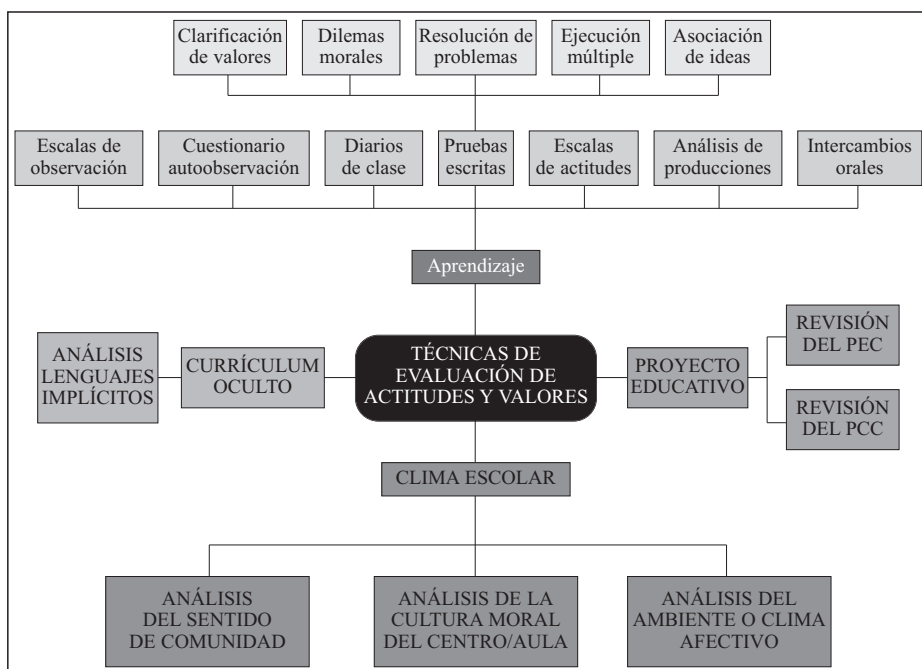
Clarificación de valores

Dilemas morales

Resolución de problemas

Ejecución múltiple

Asociación de ideas

Escalas de observación

Cuestionario autoobservación

Diarios de clase

Pruebas escritas

Escalas de actitudes

Análisis de producciones

Intercambios orales

Aprendizaje

ANÁLISIS LENGUAJES IMPLÍCITOS

CURRÍCULUM OCULTO

TÉCNICAS DE EVALUACIÓN DE ACTITUDES Y VALORES

PROYECTO EDUCATIVO

REVISIÓN DEL PEC

REVISIÓN DEL PCC

CLIMA ESCOLAR

ANÁLISIS DEL SENTIDO DE COMUNIDAD

ANÁLISIS DE LA CULTURA MORAL DEL CENTRO/AULA

ANÁLISIS DEL AMBIENTE O CLIMA AFECTIVO